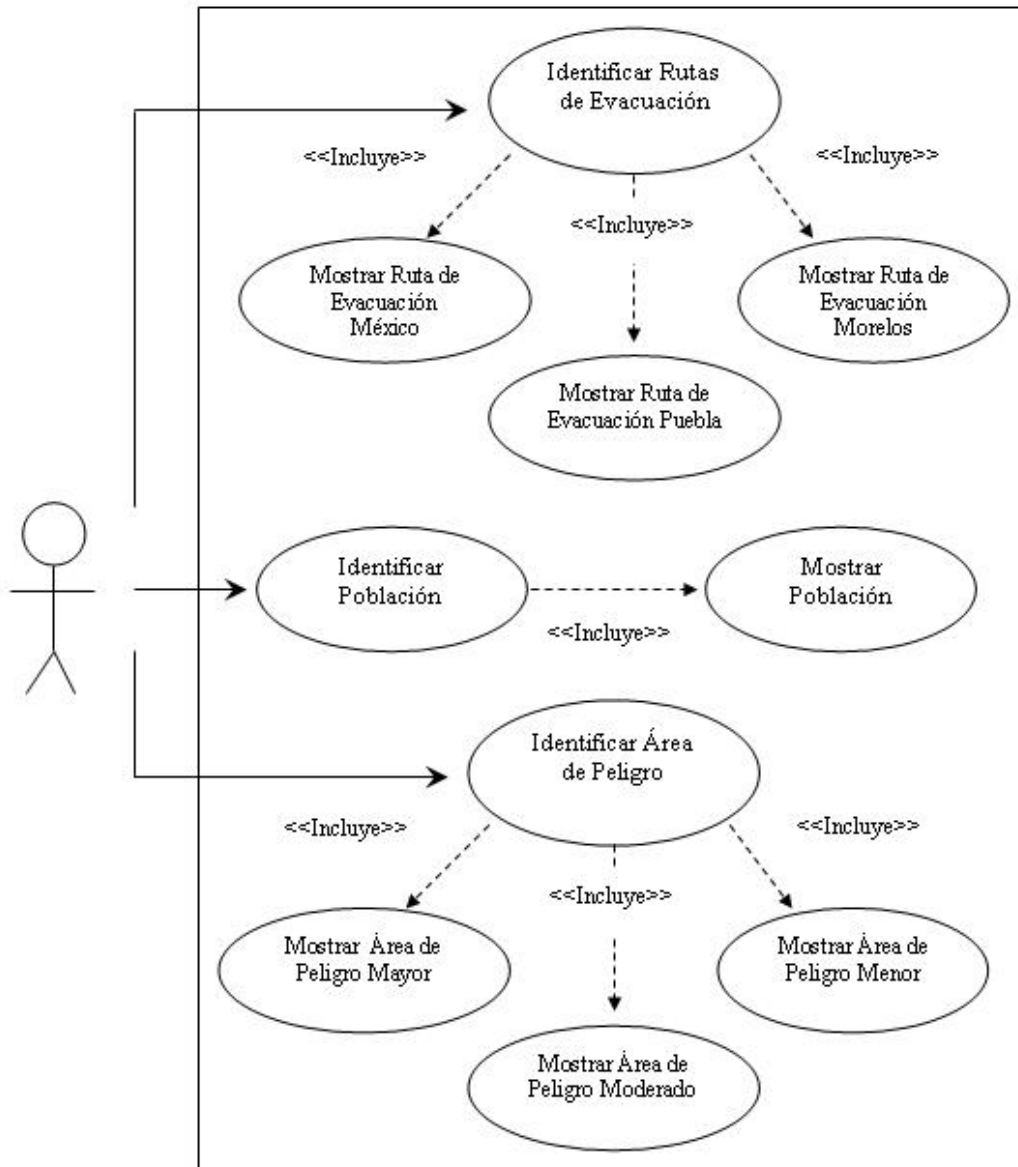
Identificar Rutas de Evacuación

<<Incluye>>

<<Incluye>>

<<Incluye>>

Mostrar Ruta de Evacuación México

Mostrar Ruta de Evacuación Morelos

Mostrar Ruta de Evacuación Puebla

Identificar Población

Mostrar Población

<<Incluye>>

Identificar Área de Peligro

<<Incluye>>

<<Incluye>>

<<Incluye>>

Mostrar Área de Peligro Mayor

Mostrar Área de Peligro Menor

Mostrar Área de Peligro Moderado